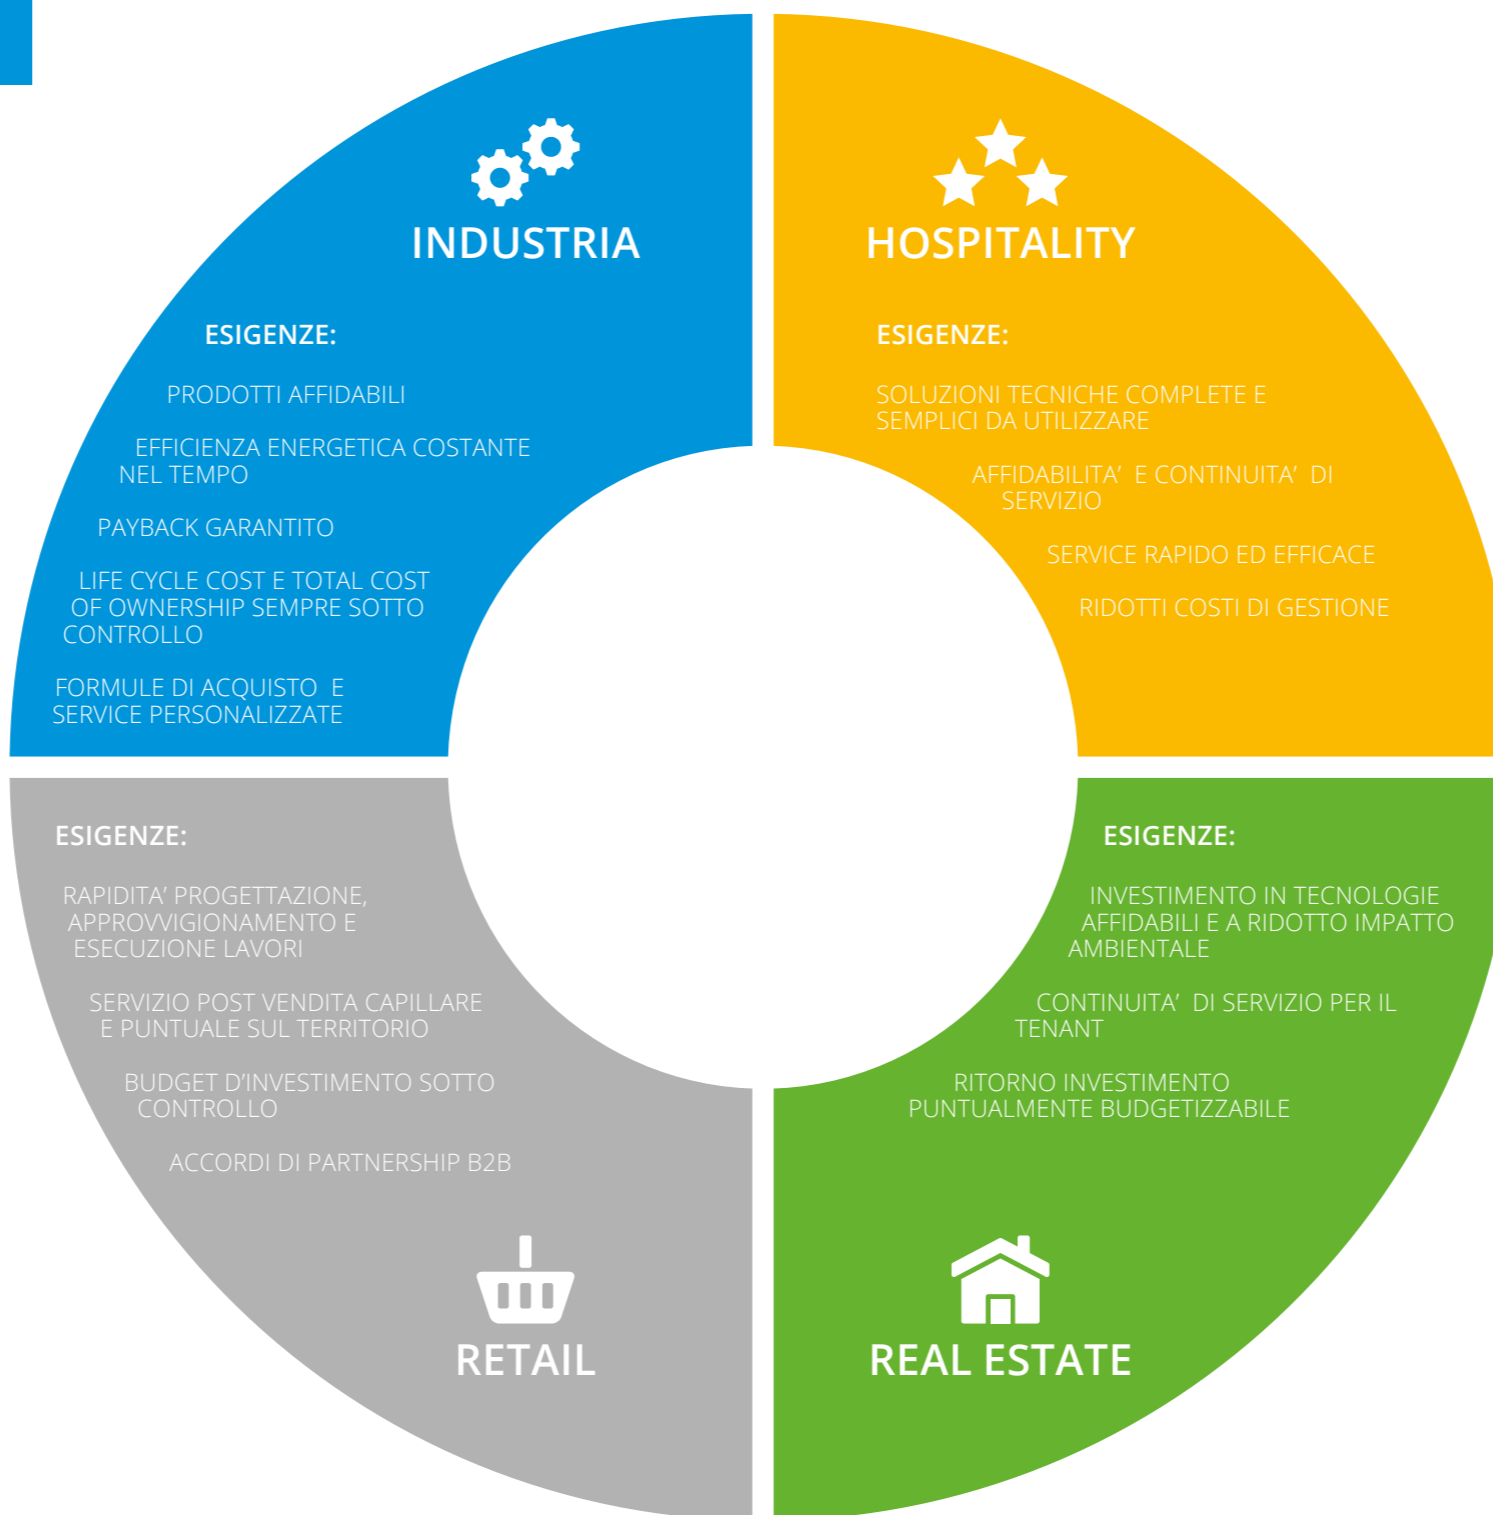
INDUSTRIA

ESIGENZE:

PRODOTTI AFFIDABILI

EFFICIENZA ENERGETICA COSTANTE NEL TEMPO

PAYBACK GARANTITO

LIFE CYCLE COST E TOTAL COST OF OWNERSHIP SEMPRE SOTTO CONTROLLO

FORMULE DI ACQUISTO E SERVICE PERSONALIZZATE

HOSPITALITY

ESIGENZE:

SOLUZIONI TECNICHE COMPLETE E SEMPLICI DA UTILIZZARE

AFFIDABILITA' E CONTINUITA' DI SERVIZIO

SERVICE RAPIDO ED EFFICACE

RIDOTTI COSTI DI GESTIONE

ESIGENZE:

RAPIDITA' PROGETTAZIONE, APPROVVIGIONAMENTO E ESECUZIONE LAVORI

SERVIZIO POST VENDITA CAPILLARE E PUNTUALE SUL TERRITORIO

BUDGET D'INVESTIMENTO SOTTO CONTROLLO

ACCORDI DI PARTNERSHIP B2B

RETAIL

ESIGENZE:

INVESTIMENTO IN TECNOLOGIE AFFIDABILI E A RIDOTTO IMPATTO AMBIENTALE

CONTINUITA' DI SERVIZIO PER IL TENANT

RITORNO INVESTIMENTO PUNTUALMENTE BUDGETIZZABILE

REAL ESTATE